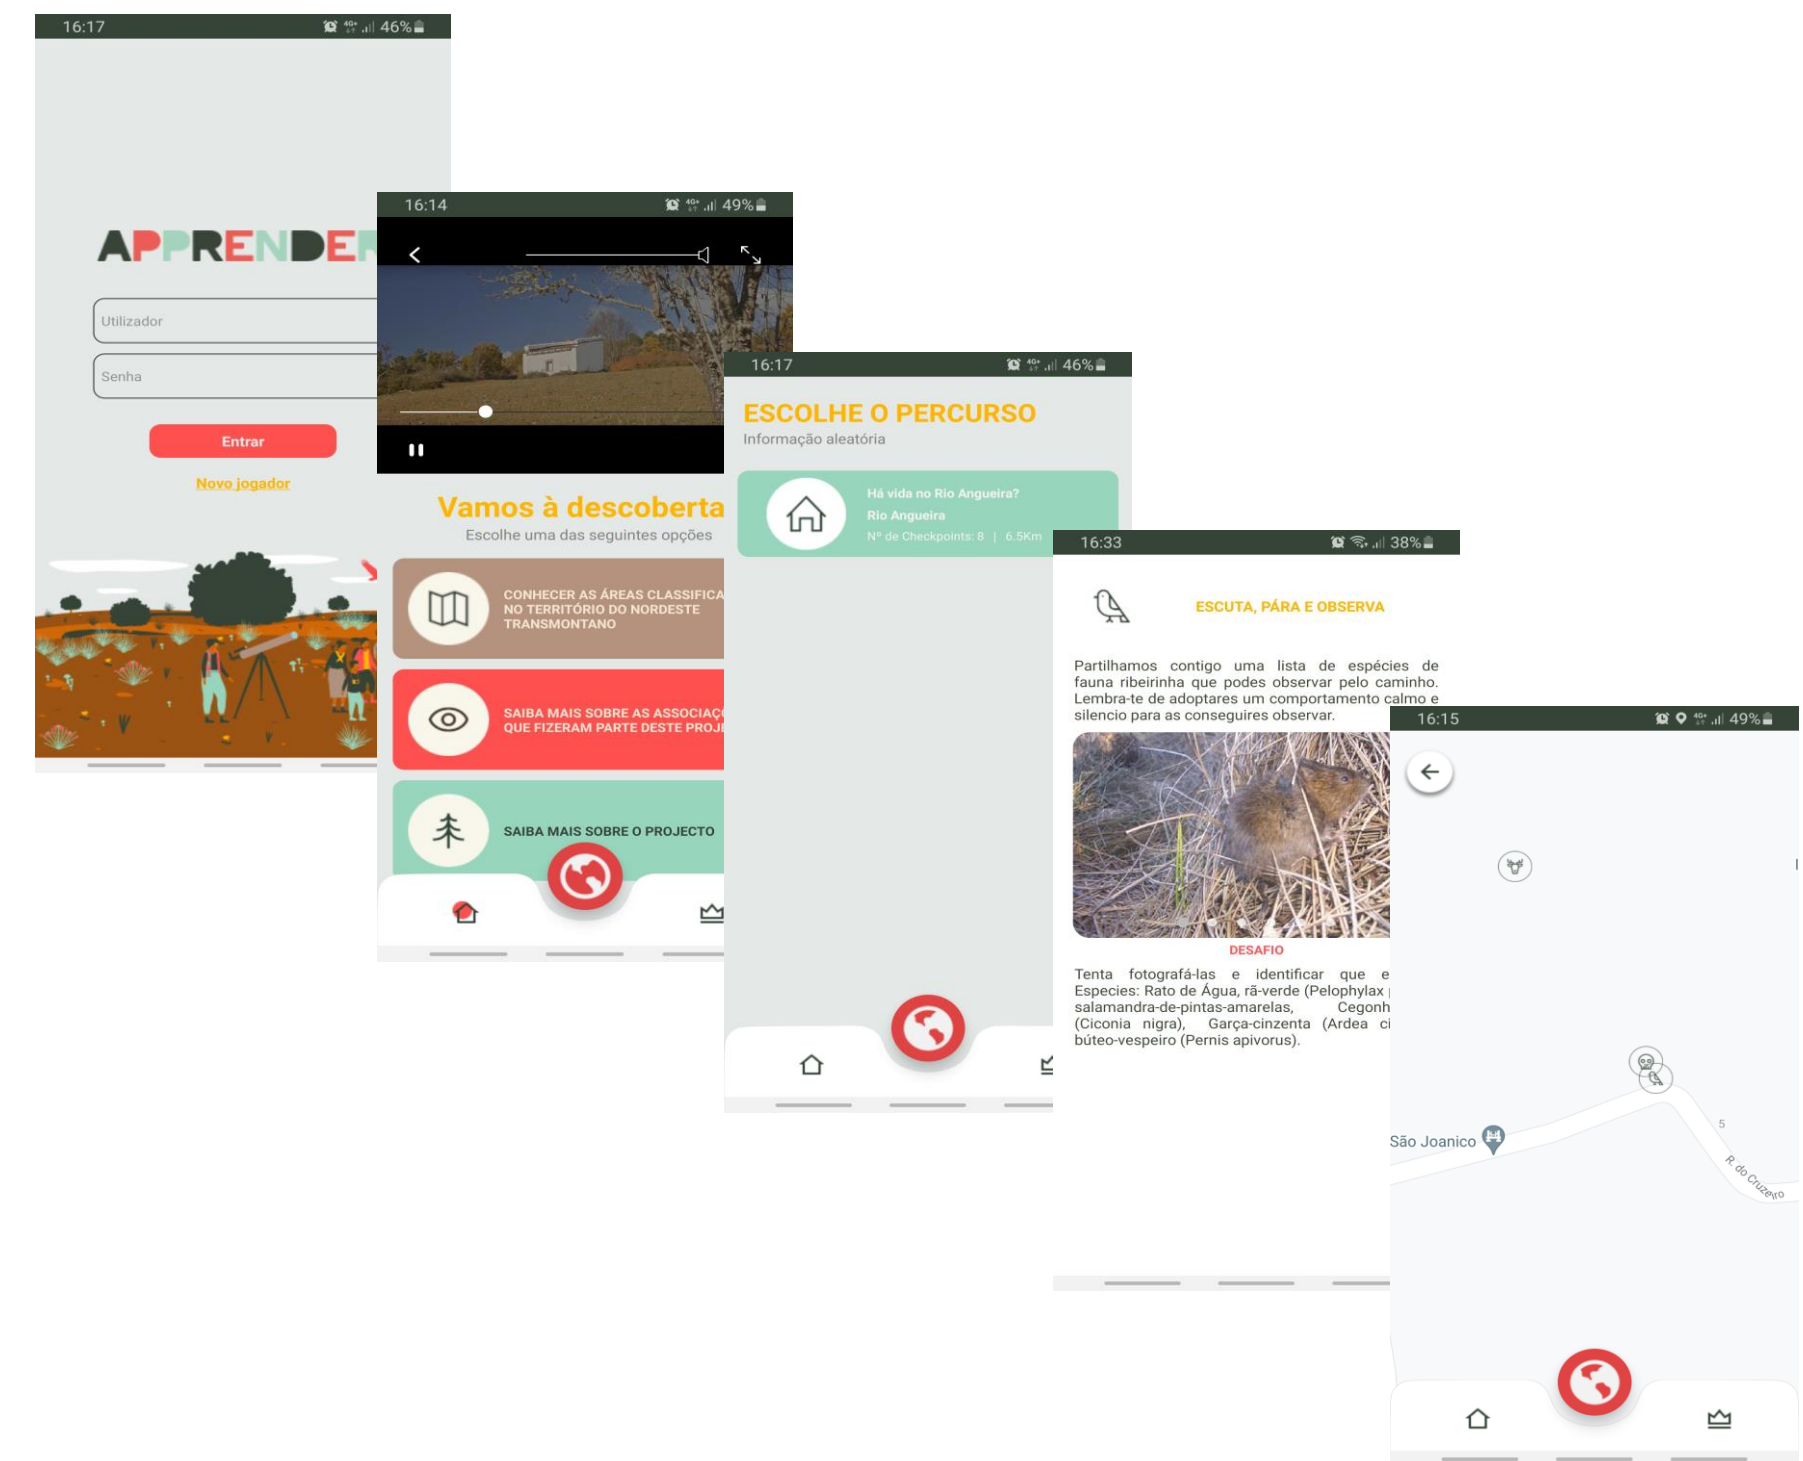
16:17 46%

APPRENDE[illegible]

Utilizador

Senha

Entrar

Novo jogador

16:14 49%

Vamos à descoberta

Escolhe uma das seguintes opções

CONHECER AS ÁREAS CLASSIFICA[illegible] NO TERRITÓRIO DO NORDESTE TRANSMONTANO

SAIBA MAIS SOBRE AS ASSOCIAÇ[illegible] QUE FIZERAM PARTE DESTE PROJ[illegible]

SAIBA MAIS SOBRE O PROJECTO

16:17 46%

ESCOLHE O PERCURSO

Informação aleatória

Há vida no Rio Angueira?

Rio Angueira

Nº de Checkpoints: 8 | 6.5Km

16:33 38%

ESCUTA, PÁRA E OBSERVA

Partilhamos contigo uma lista de espécies de fauna ribeirinha que podes observar pelo caminho. Lembra-te de adoptares um comportamento calmo e silencio para as conseguires observar.

DESAFIO

Tenta fotografá-las e identificar que e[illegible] Especies: Rato de Água, rã-verde (Pelophylax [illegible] salamandra-de-pintas-amarelas, Cegonh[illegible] (Ciconia nigra), Garça-cinzenta (Ardea ci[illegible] búteo-vespeiro (Pernis apivorus).

16:15 49%

São Joanico

5

R. do Cruzeiro